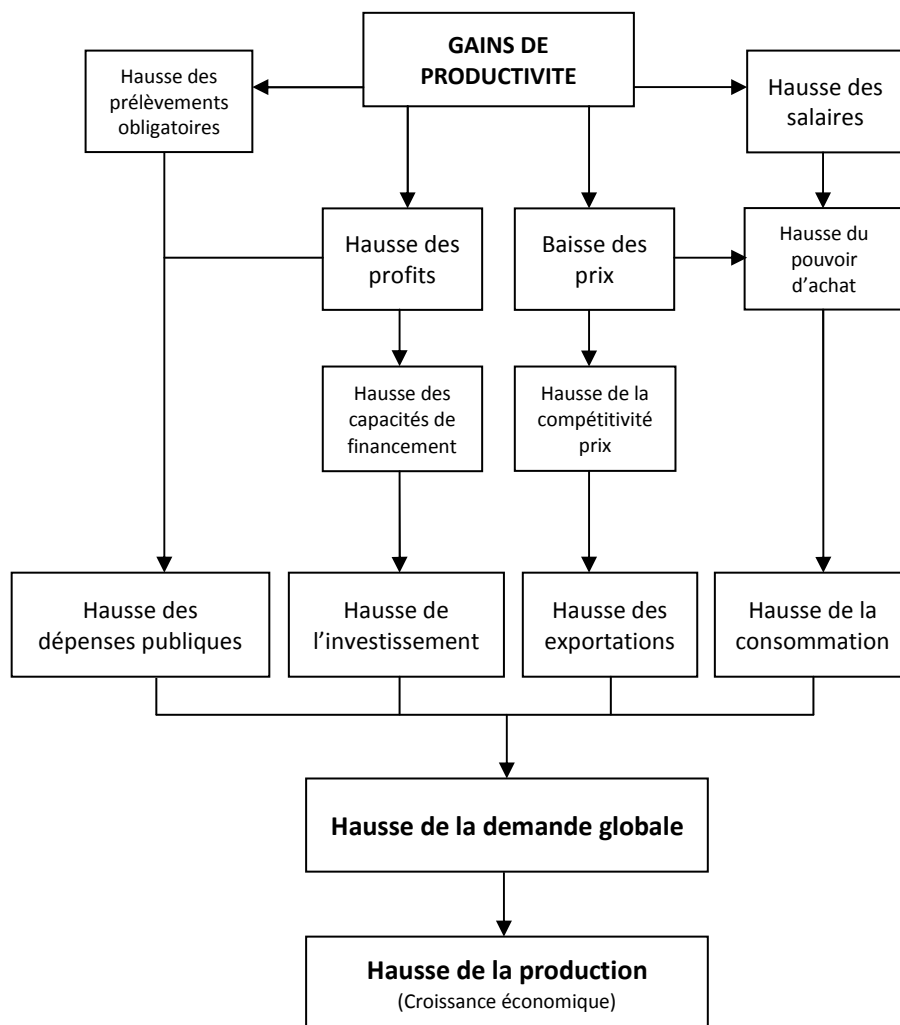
GAINS DE PRODUCTIVITE

Hausse des prélèvements obligatoires

Hausse des salaires

Hausse des profits

Baisse des prix

Hausse du pouvoir d'achat

Hausse des capacités de financement

Hausse de la compétitivité prix

Hausse des dépenses publiques

Hausse de l'investissement

Hausse des exportations

Hausse de la consommation

Hausse de la demande globale

Hausse de la production
(Croissance économique)